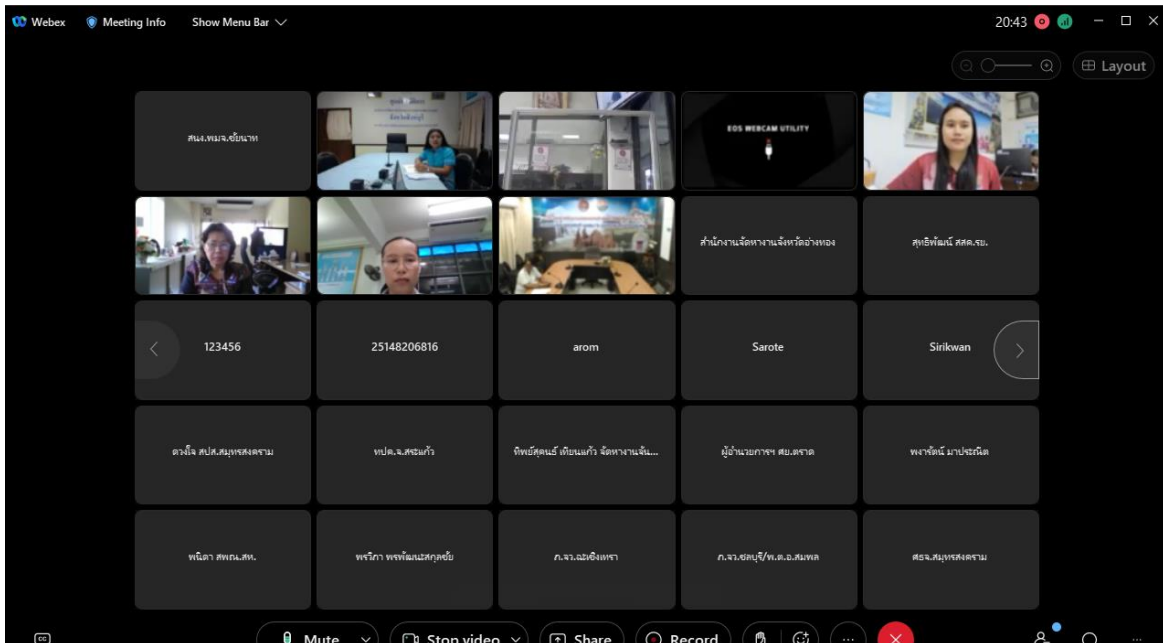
Webex Meeting Info Show Menu Bar

20:43

Layout

สนง.พมจ.ชัยนาท

EOS WEBCAM UTILITY

สำนักงานจัดหางานจังหวัดอ่างทอง

สุหรีพัฒน์ สสค.รย.

123456

25148206816

arom

Sarote

Sirikwan

ดวงใจ สปส.สมุทรสงคราม

ทปค.จ.สระแก้ว

ทิพย์สุคนธ์ เทียนแก้ว จัดหางานจัง...

ผู้อำนวยการฯ ศย.ตราด

พงารัตน์ มาประนิต

พนิดา สพณ.สห.

พรวิภา พรพัฒนสกุลชัย

ภ.จว.ฉะเชิงเทรา

ภ.จว.ชลบุรี/พ.ต.อ.สมพล

สรจ.สมุทรสงคราม

Mute

Stop video

Share

Record